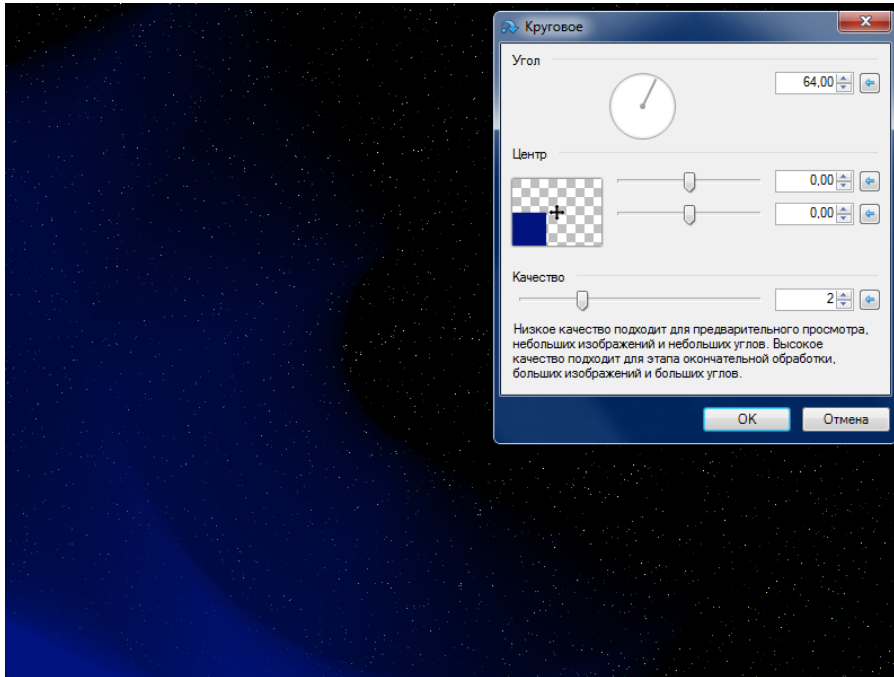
Круговое

Угол

64,00

Центр

0,00

0,00

Качество

2

Низкое качество подходит для предварительного просмотра, небольших изображений и небольших углов. Высокое качество подходит для этапа окончательной обработки, больших изображений и больших углов.

OK

Отмена